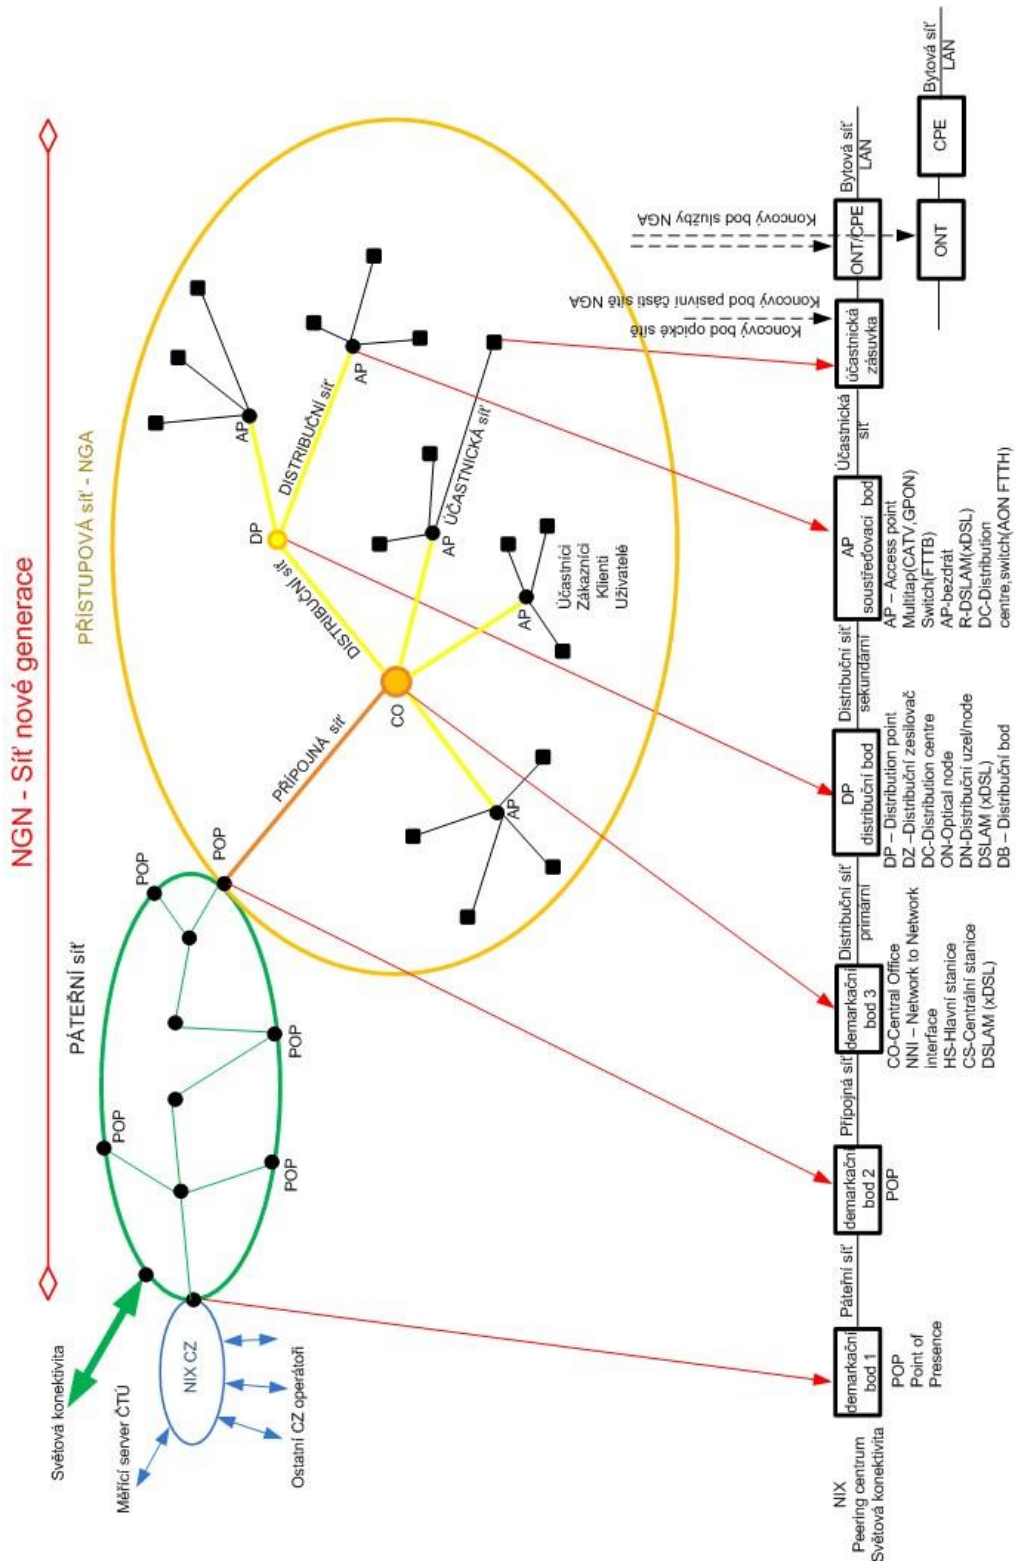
NGN - Síť nové generace

PÁTEŘNÍ síť

PŘÍSTUPOVÁ síť - NGA

POP
POP
POP
POP
POP
POP

PŘÍPOJNÁ síť

CO

DISTRIBUČNÍ síť

DP

DISTRIBUČNÍ síť

AP
AP
AP
AP
AP

ÚČASTNICKÁ síť

Účastníci
Zákazníci
Klienti
Uživatelé

Světová konektivita

NIX CZ

Měřící server ČTÚ

Ostatní CZ operátoři

Koncový bod optické sítě
Koncový bod pasivní části sítě NGA
Koncový bod služby NGA

NIX
Peering centrum
Světová konektivita

demarkační bod 1
POP
Point of Presence

Páteřní síť

demarkační bod 2
POP

Přípojná síť

demarkační bod 3
CO-Central Office
NNI – Network to Network interface
HS-Hlavní stanice
CS-Centrální stanice
DSLAM (xDSL)

Distribuční síť primární

DP distribuční bod
DP – Distribution point
DZ –Distribuční zesilovač
DC-Distribution centre
ON-Optical node
DN-Distribuční uzel/node
DSLAM (xDSL)
DB – Distribuční bod

Distribuční síť sekundární

AP soustřeďovací bod
AP – Access point
Multitap(CATV,GPON)
Switch(FTTB)
AP-bezdrát
R-DSLAM(xDSL)
DC-Distribution centre,switch(AON FTTH)

Účastnická síť

účastnická zásuvka

ONT/CPE

Bytová síť LAN

ONT

CPE

Bytová síť LAN